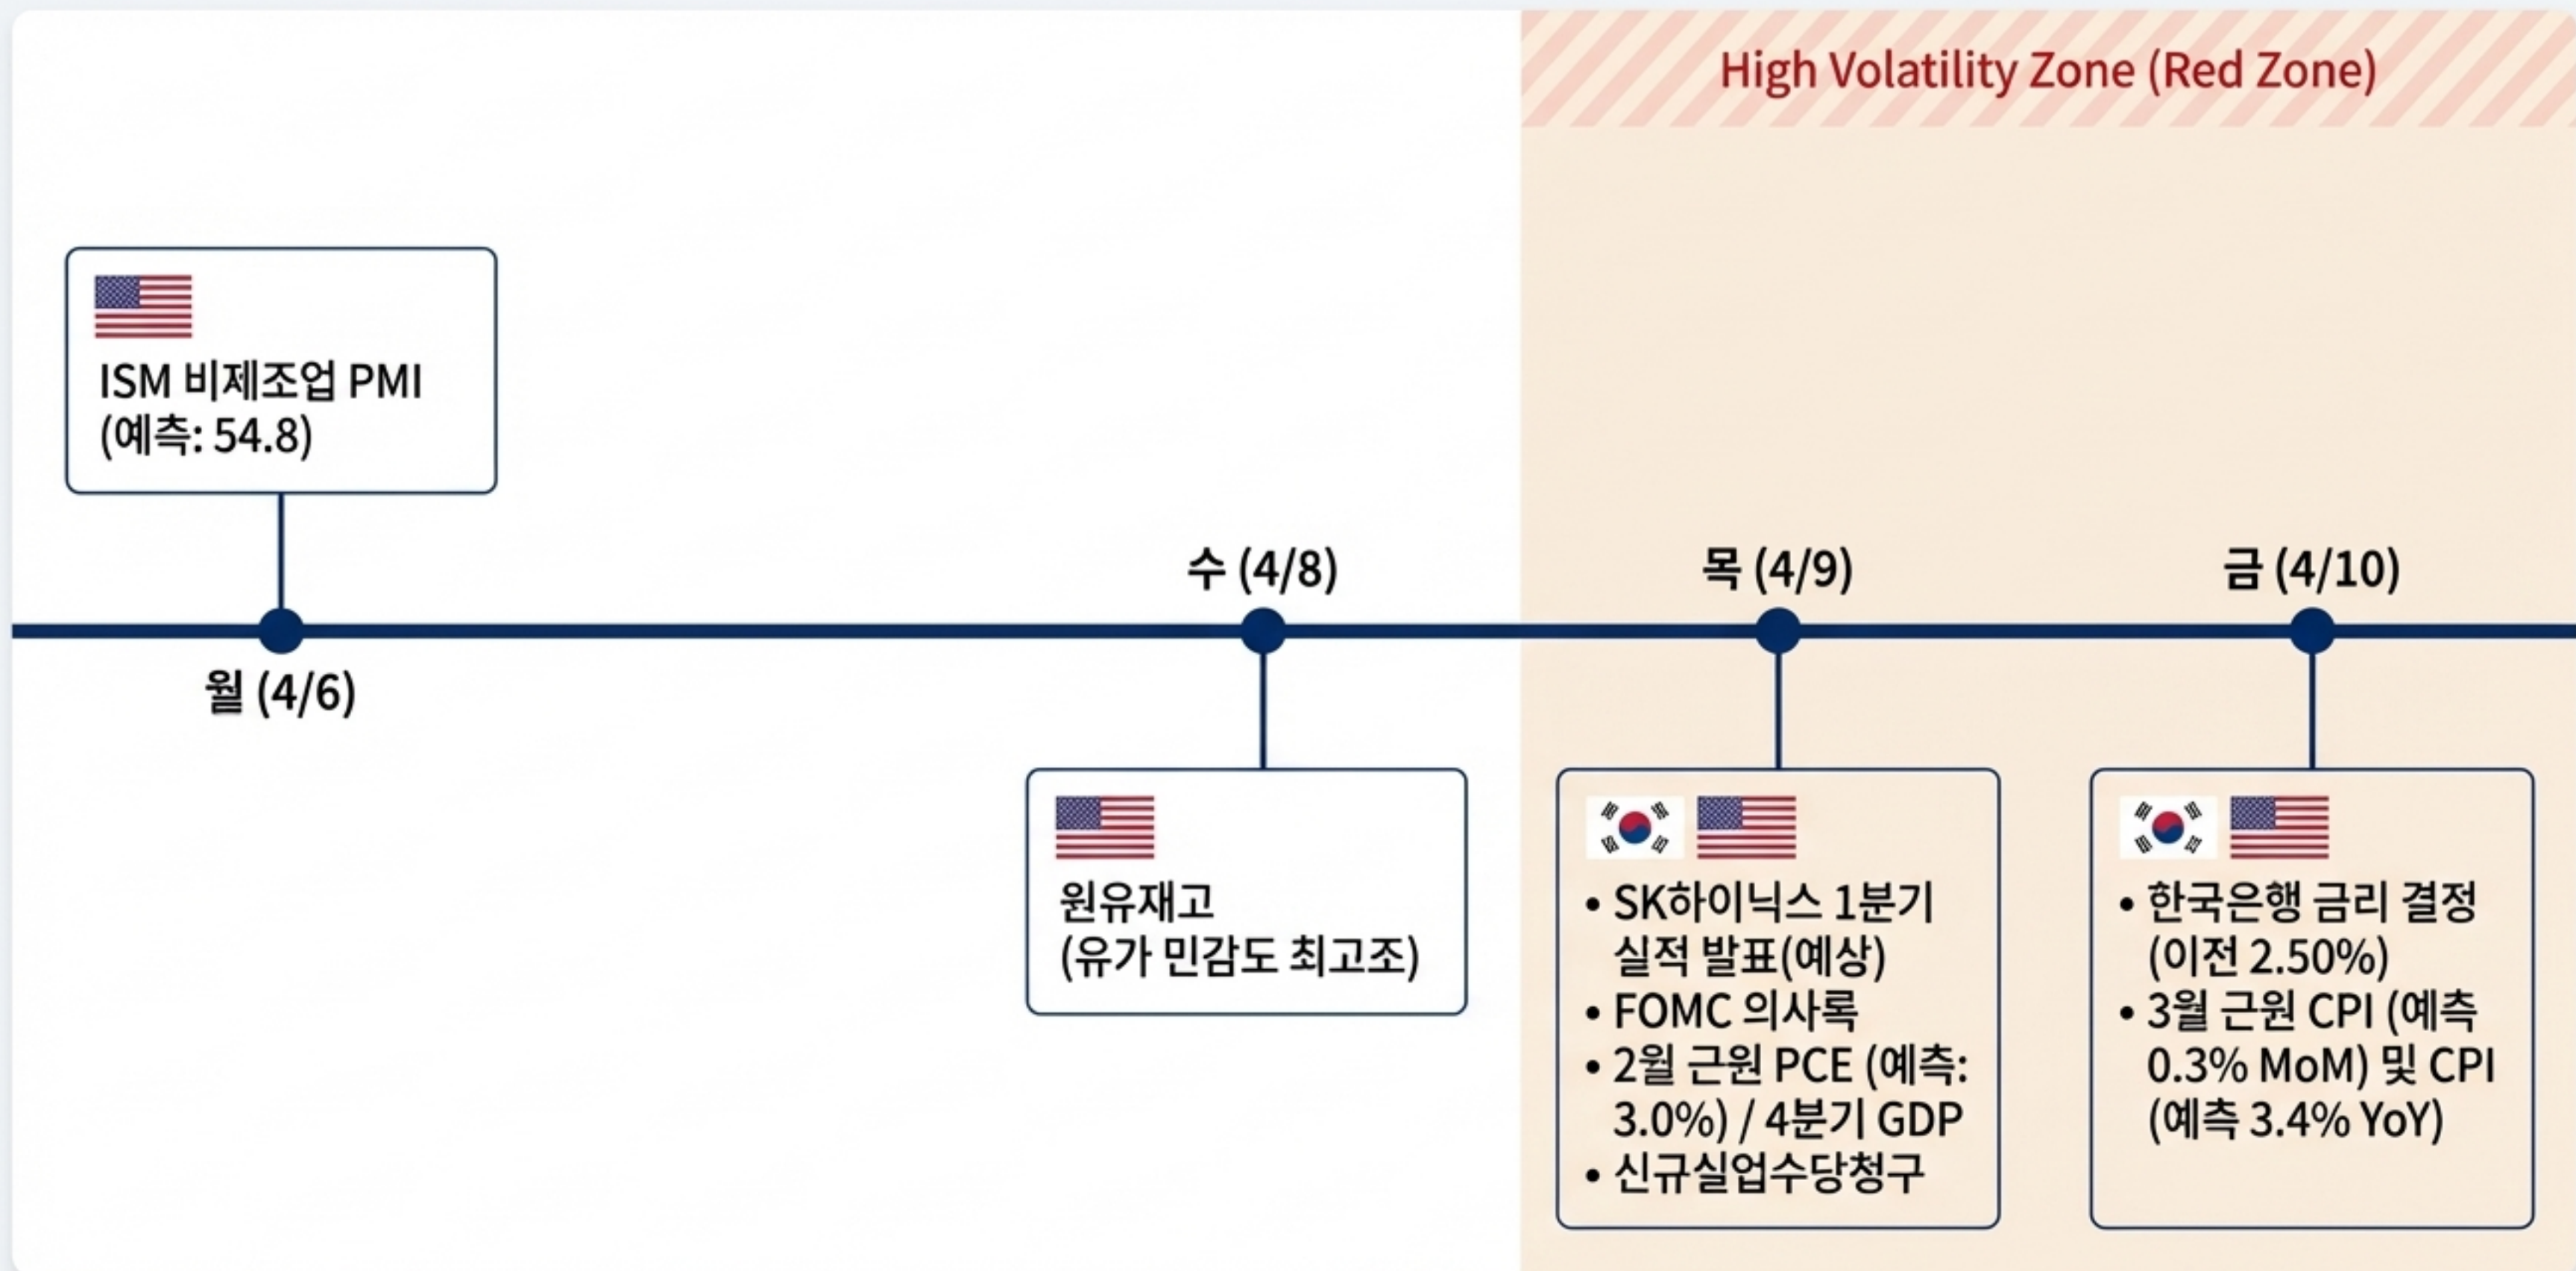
High Volatility Zone (Red Zone)

ISM 비제조업 PMI (예측: 54.8)

월 (4/6)

수 (4/8)

원유재고 (유가 민감도 최고조)

목 (4/9)

• SK하이닉스 1분기 실적 발표(예상)
• FOMC 의사록
• 2월 근원 PCE (예측: 3.0%) / 4분기 GDP
• 신규실업수당청구

금 (4/10)

• 한국은행 금리 결정 (이전 2.50%)
• 3월 근원 CPI (예측 0.3% MoM) 및 CPI (예측 3.4% YoY)